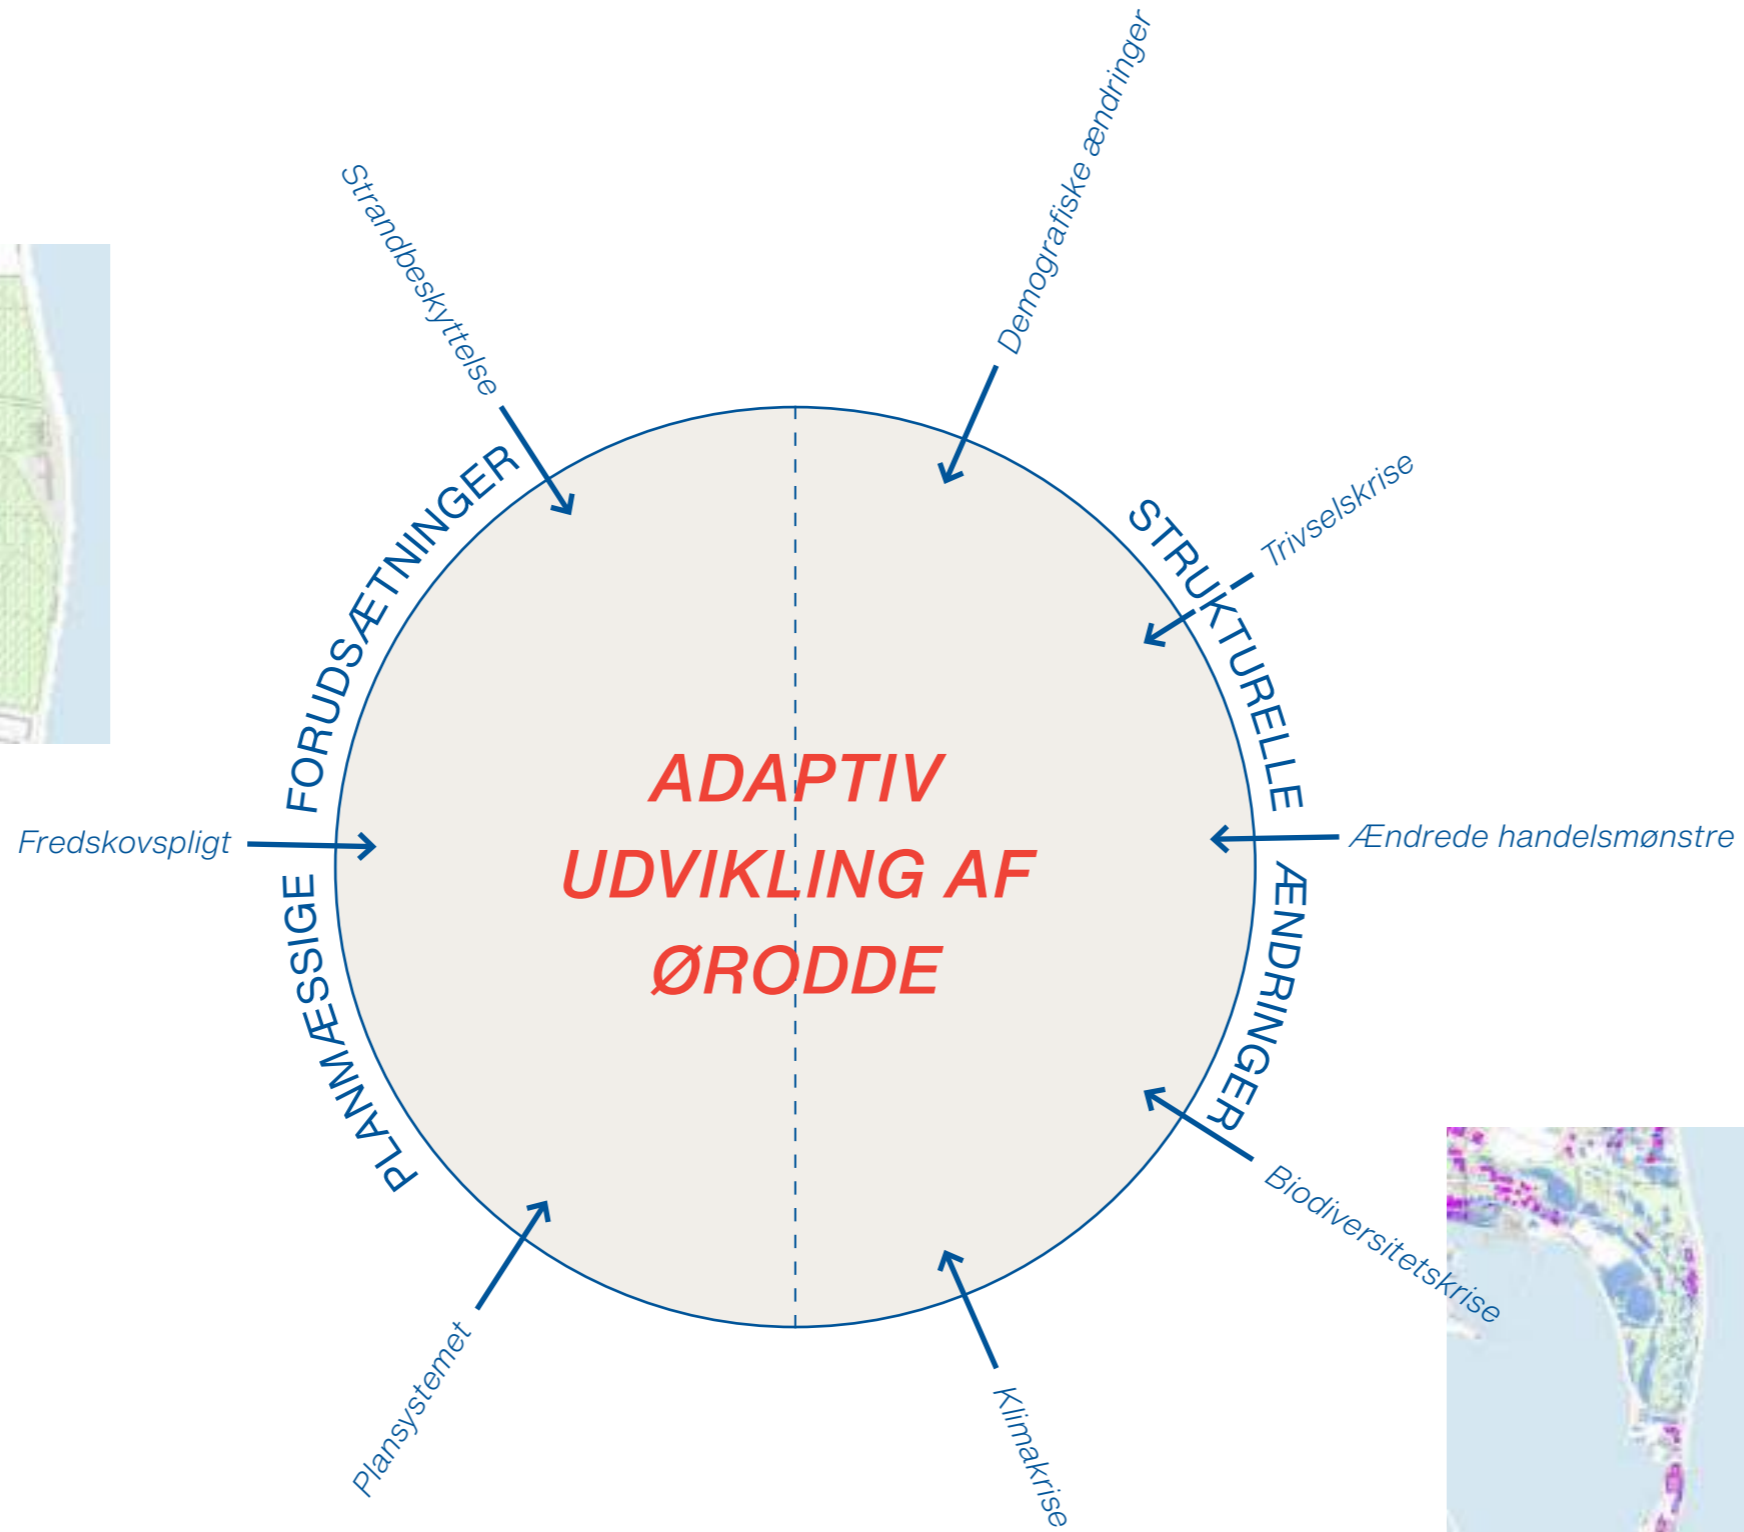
Strandbeskyttelse

Demografiske ændringer

FORUDSÆTNINGER

STRUKTURELLE

Trivselskrise

ADAPTIV UDVIKLING AF ØRODDE

Fredskovspligt

Ændrede handelsmønstre

PLANMÆSSIGE

ÆNDRINGER

Biodiversitetskrise

Plansystemet

Klimakrise